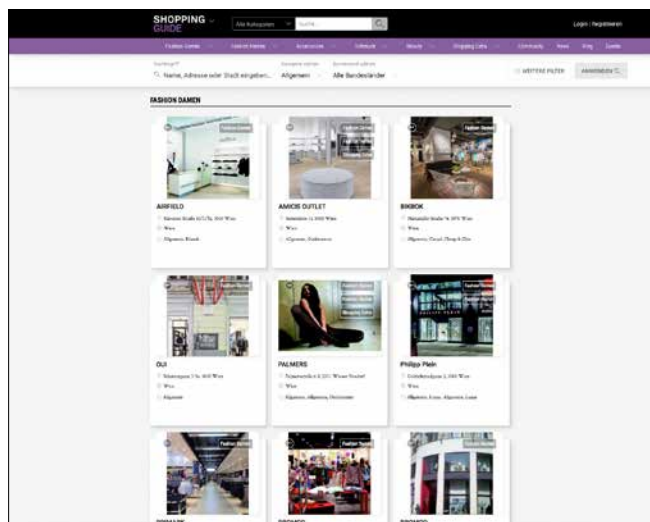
SHOPPING GUIDE

Alle Kategorien

Suche...

Login / Registrieren

Fashion Damen

Fashion Herren

Accessoires

Lifestyle

Beauty

Shopping Liste

Community

News

Blog

Events

Suchbegriff

Name, Adresse oder Stadt eingeben...

Allgemein

Alle Bundesländer

WEITERE FILTER

ANWENDEN

FASHION DAMEN

Fashion Damen

AIRFIELD

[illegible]

Wien

Allgemein, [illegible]

Fashion Damen

AMICIS OUTLET

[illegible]

Wien

Allgemein, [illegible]

Fashion Damen

BIKBOK

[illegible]

Wien

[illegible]

Fashion Damen

OUI

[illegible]

Wien

Allgemein

Fashion Damen

PALMERS

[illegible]

Wien

Allgemein, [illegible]

Fashion Damen

Philipp Plein

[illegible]

Wien

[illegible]

Fashion Damen

Fashion Damen

Fashion Damen